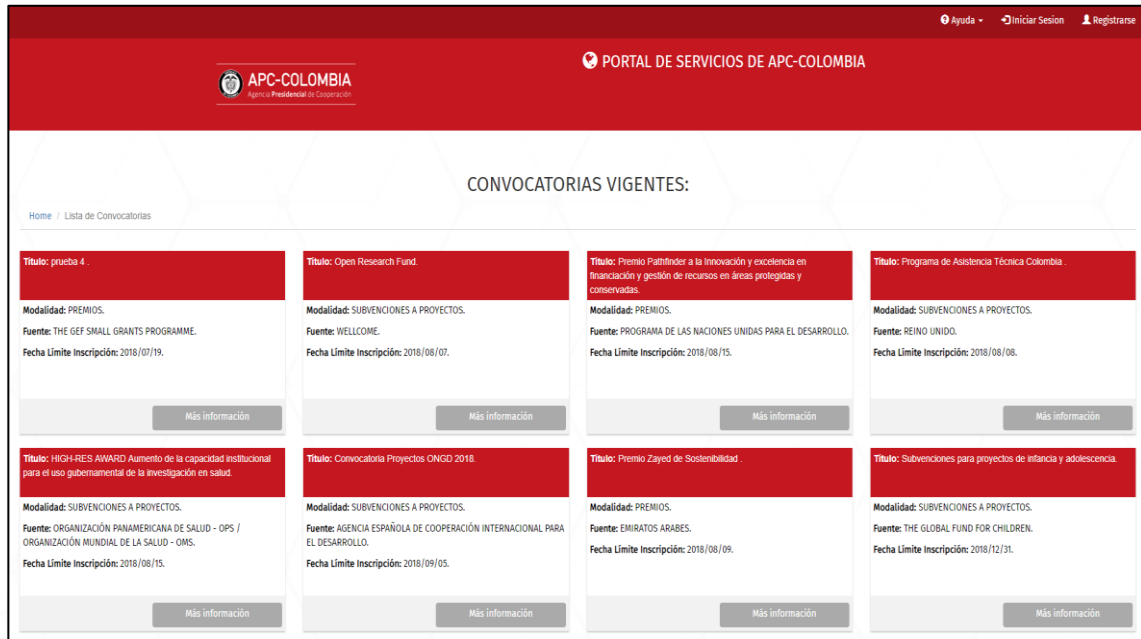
Ayuda Iniciar Sesion Registrarse

APC-COLOMBIA
Agencia Presidencial de Cooperación

PORTAL DE SERVICIOS DE APC-COLOMBIA

CONVOCATORIAS VIGENTES:

Home / Lista de Convocatorias

Titulo: prueba 4 .
Modalidad: PREMIOS.
Fuente: THE GEF SMALL GRANTS PROGRAMME.
Fecha Limite Inscripción: 2018/07/19.
Más información

Titulo: Open Research Fund.
Modalidad: SUBVENCIONES A PROYECTOS.
Fuente: WELLCOME.
Fecha Limite Inscripción: 2018/08/07.
Más información

Titulo: Premio Pathfinder a la Innovación y excelencia en financiación y gestión de recursos en áreas protegidas y conservadas.
Modalidad: PREMIOS.
Fuente: PROGRAMA DE LAS NACIONES UNIDAS PARA EL DESARROLLO.
Fecha Limite Inscripción: 2018/08/15.
Más información

Titulo: Programa de Asistencia Técnica Colombia .
Modalidad: SUBVENCIONES A PROYECTOS.
Fuente: REINO UNIDO.
Fecha Limite Inscripción: 2018/08/08.
Más información

Titulo: HIGH-RES AWARD Aumento de la capacidad institucional para el uso gubernamental de la investigación en salud.
Modalidad: SUBVENCIONES A PROYECTOS.
Fuente: ORGANIZACIÓN PANAMERICANA DE SALUD - OPS / ORGANIZACIÓN MUNDIAL DE LA SALUD - OMS.
Fecha Limite Inscripción: 2018/08/15.
Más información

Titulo: Convocatoria Proyectos ONGD 2018.
Modalidad: SUBVENCIONES A PROYECTOS.
Fuente: AGENCIA ESPAÑOLA DE COOPERACIÓN INTERNACIONAL PARA EL DESARROLLO.
Fecha Limite Inscripción: 2018/09/05.
Más información

Titulo: Premio Zayed de Sostenibilidad .
Modalidad: PREMIOS.
Fuente: EMIRATOS ARABES.
Fecha Limite Inscripción: 2018/08/09.
Más información

Titulo: Subvenciones para proyectos de infancia y adolescencia.
Modalidad: SUBVENCIONES A PROYECTOS.
Fuente: THE GLOBAL FUND FOR CHILDREN.
Fecha Limite Inscripción: 2018/12/31.
Más información